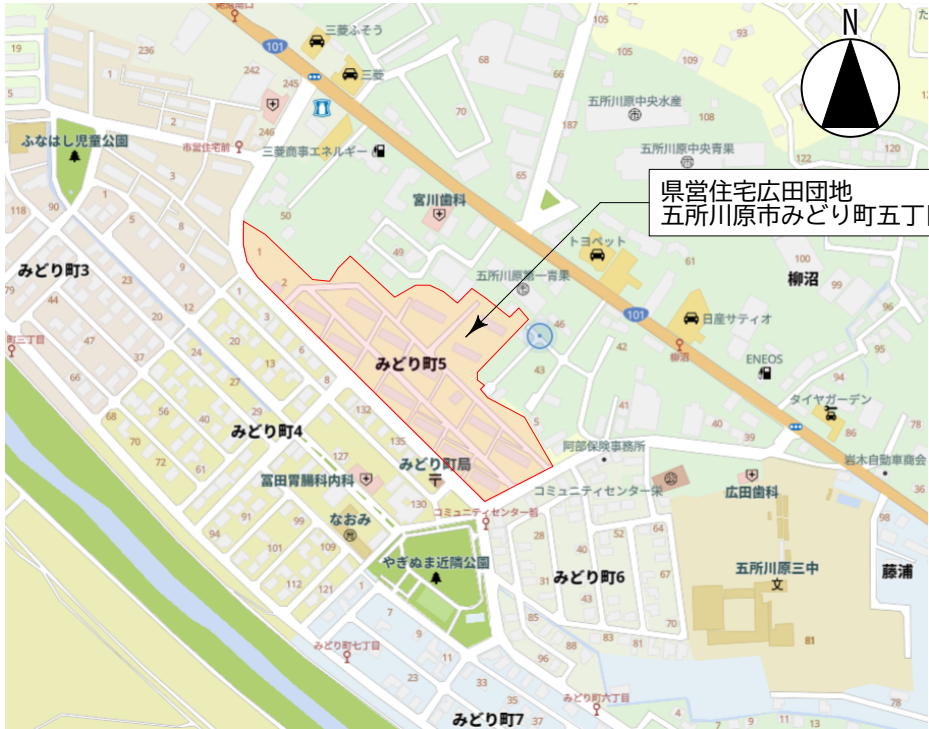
N

県営住宅広田団地
五所川原市みどり町五丁目

三菱ふそう
三菱
三菱商事エネルギー
宮川歯科
五所川原中央水産
五所川原中央青果
トヨペット
五所川原第一青果
日産サティオ
ENEOS
タイヤガーデン
岩木自動車商会
柳沼
藤浦
ふなはし児童公園
みどり町3
みどり町4
みどり町5
みどり町6
みどり町7
みどり町局
冨田胃腸科内科
なおみ
やぎぬま近隣公園
阿部保険事務所
コミュニティセンター前
コミュニティセンター前
広田歯科
五所川原三中
市営住宅前
みどり町三丁目
みどり町七丁目
みどり町六丁目
柳沼
101
101